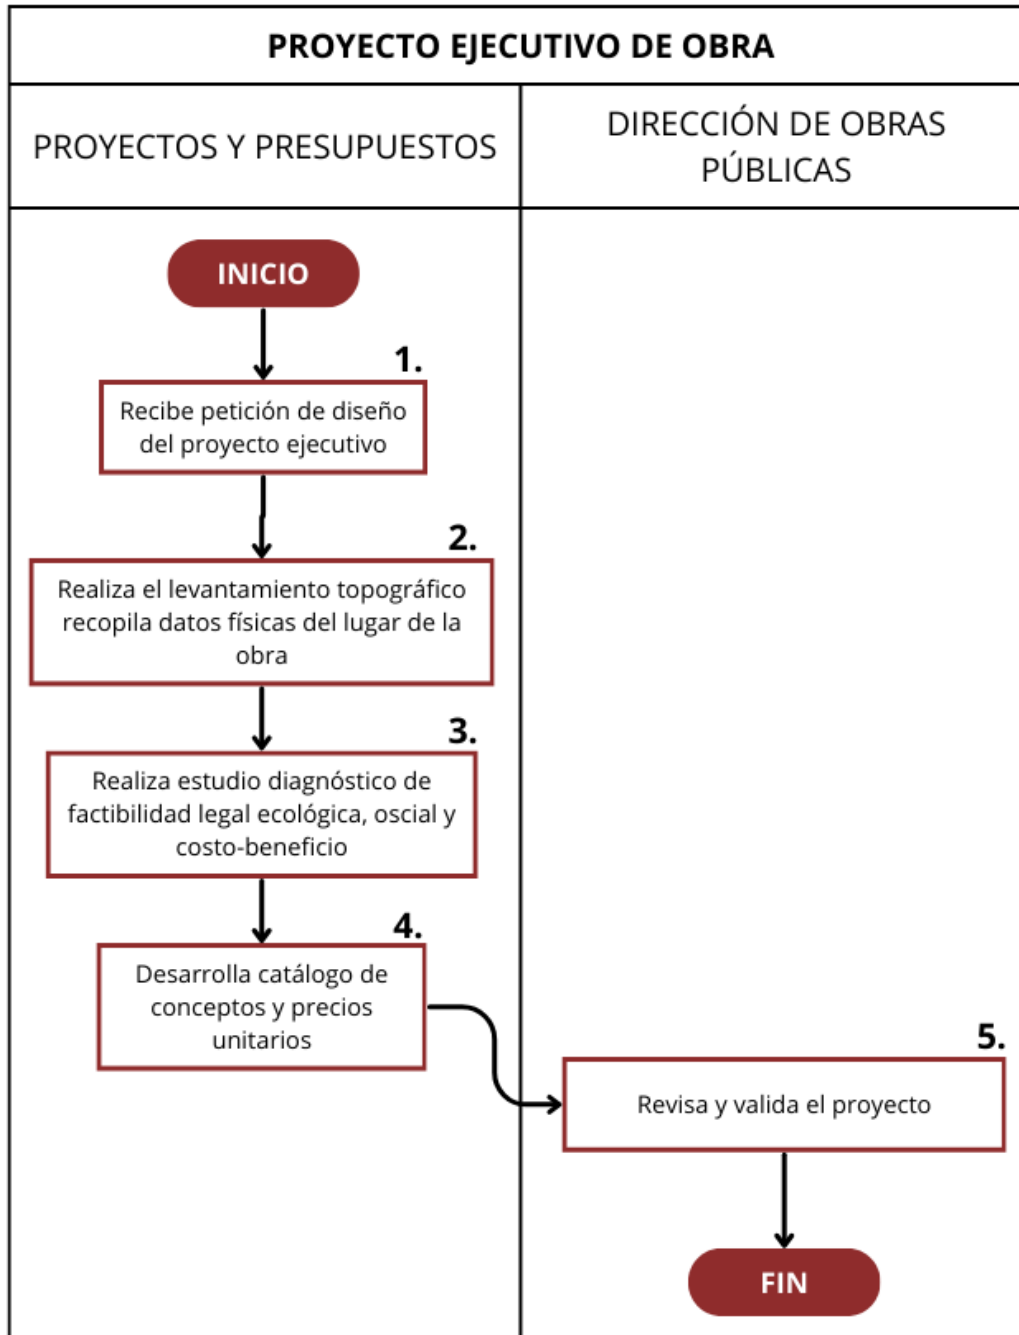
PROYECTO EJECUTIVO DE OBRA

| PROYECTOS Y PRESUPUESTOS | DIRECCIÓN DE OBRAS PÚBLICAS |
|---|---|

INICIO

1.
Recibe petición de diseño del proyecto ejecutivo

2.
Realiza el levantamiento topográfico recopila datos físicas del lugar de la obra

3.
Realiza estudio diagnóstico de factibilidad legal ecológica, oscial y costo-beneficio

4.
Desarrolla catálogo de conceptos y precios unitarios

5.
Revisa y valida el proyecto

FIN